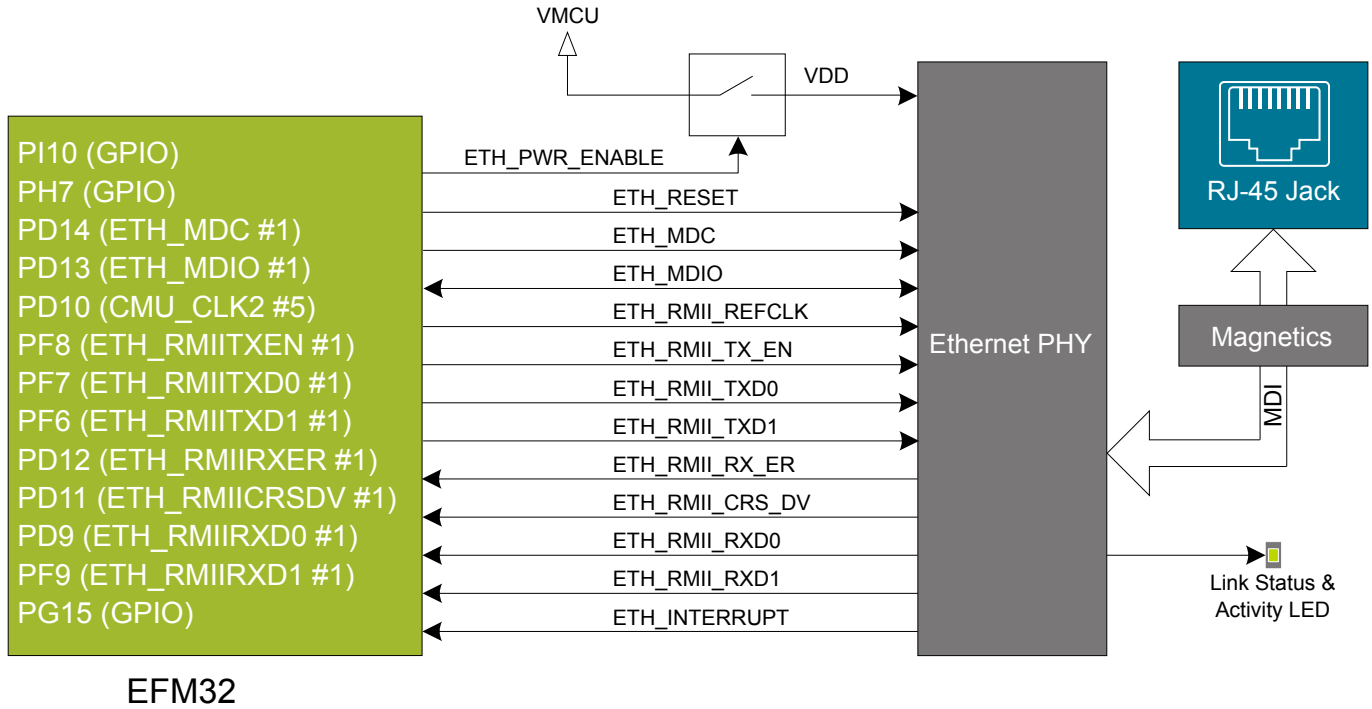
VMCU
VDD
PI10 (GPIO)
PH7 (GPIO)
PD14 (ETH_MDC #1)
PD13 (ETH_MDIO #1)
PD10 (CMU_CLK2 #5)
PF8 (ETH_RMIITXEN #1)
PF7 (ETH_RMIITXD0 #1)
PF6 (ETH_RMIITXD1 #1)
PD12 (ETH_RMIIRXER #1)
PD11 (ETH_RMIICRSDV #1)
PD9 (ETH_RMIIRXD0 #1)
PF9 (ETH_RMIIRXD1 #1)
PG15 (GPIO)
EFM32
ETH_PWR_ENABLE
ETH_RESET
ETH_MDC
ETH_MDIO
ETH_RMII_REFCLK
ETH_RMII_TX_EN
ETH_RMII_TXD0
ETH_RMII_TXD1
ETH_RMII_RX_ER
ETH_RMII_CRS_DV
ETH_RMII_RXD0
ETH_RMII_RXD1
ETH_INTERRUPT
Ethernet PHY
RJ-45 Jack
Magnetics
MDI
Link Status & Activity LED